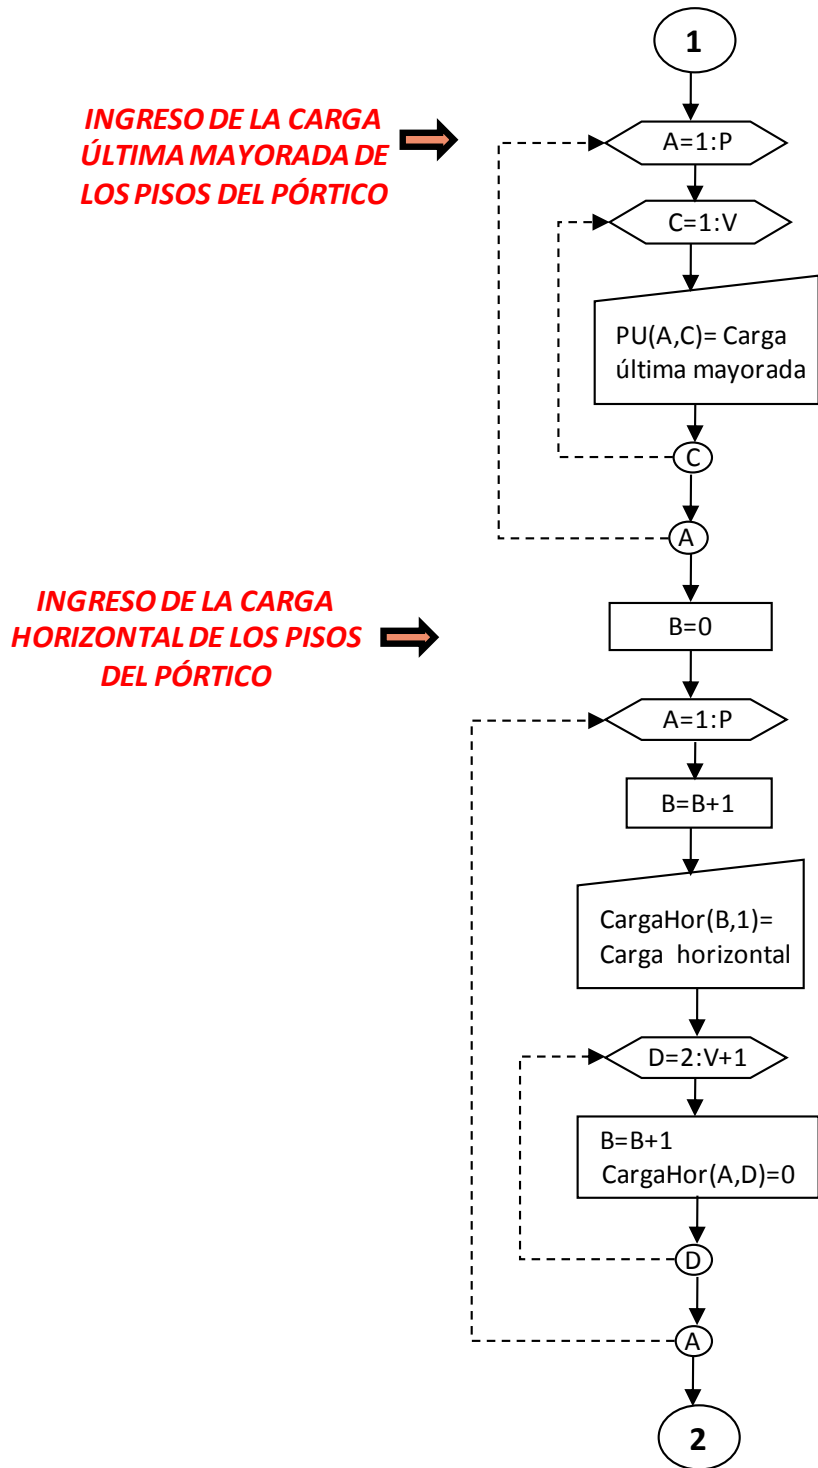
1

INGRESO DE LA CARGA ÚLTIMA MAYORADA DE LOS PISOS DEL PÓRTICO

A=1:P

C=1:V

PU(A,C)= Carga última mayorada

C

A

INGRESO DE LA CARGA HORIZONTAL DE LOS PISOS DEL PÓRTICO

B=0

A=1:P

B=B+1

CargaHor(B,1)= Carga horizontal

D=2:V+1

B=B+1
CargaHor(A,D)=0

D

A

2